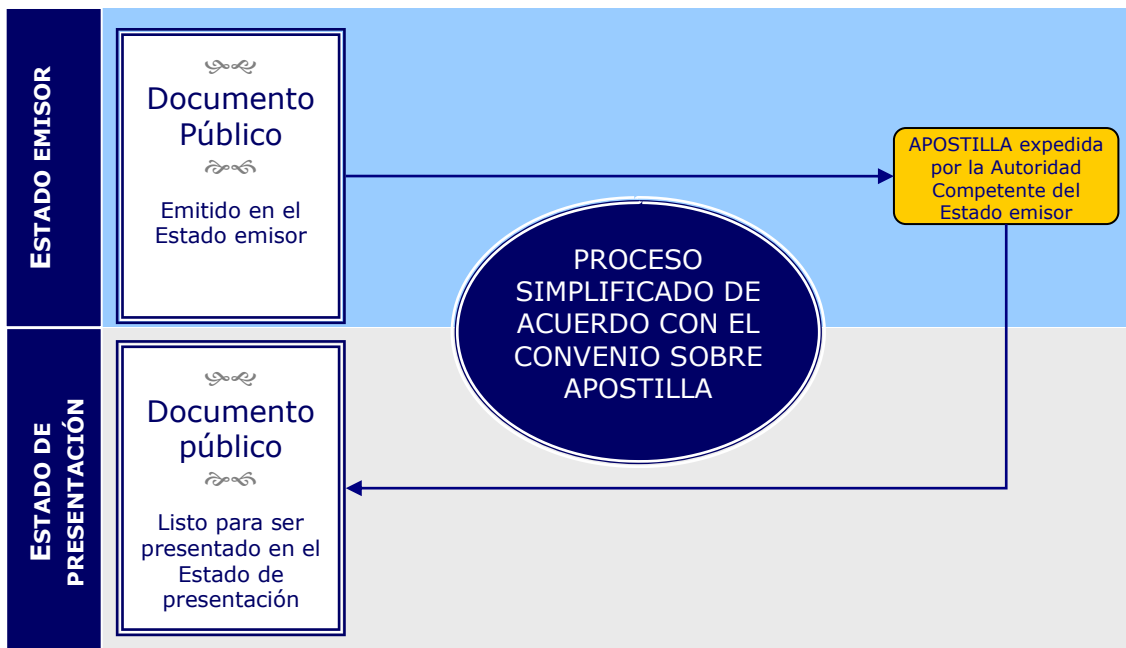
ESTADO EMISOR

Documento Público

Emitido en el Estado emisor

APOSTILLA expedida por la Autoridad Competente del Estado emisor

PROCESO SIMPLIFICADO DE ACUERDO CON EL CONVENIO SOBRE APOSTILLA

ESTADO DE PRESENTACIÓN

Documento público

Listo para ser presentado en el Estado de presentación